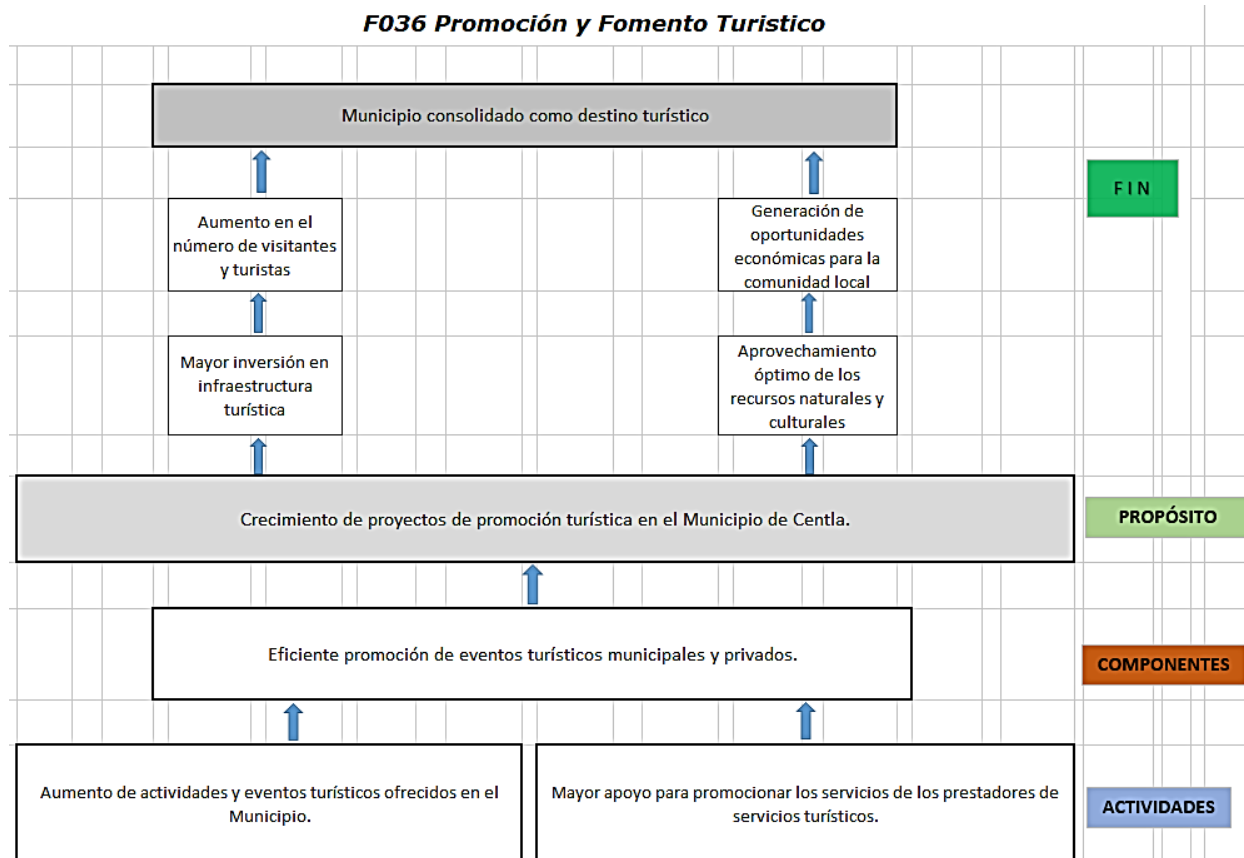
F036 Promoción y Fomento Turistico

Municipio consolidado como destino turístico

F I N

Aumento en el número de visitantes y turistas

Generación de oportunidades económicas para la comunidad local

Mayor inversión en infraestructura turística

Aprovechamiento óptimo de los recursos naturales y culturales

Crecimiento de proyectos de promoción turística en el Municipio de Centla.

PROPÓSITO

Eficiente promoción de eventos turísticos municipales y privados.

COMPONENTES

Aumento de actividades y eventos turísticos ofrecidos en el Municipio.

Mayor apoyo para promocionar los servicios de los prestadores de servicios turísticos.

ACTIVIDADES